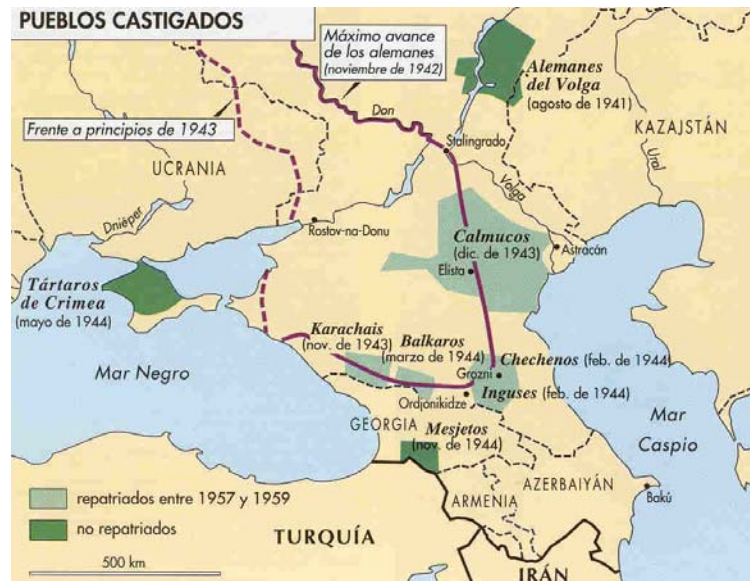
PUEBLOS CASTIGADOS

Máximo avance de los alemanes (noviembre de 1942)

Alemanes del Volga (agosto de 1941)

Frente a principios de 1943

Don

Stalingrado

KAZAJSTÁN

Ural

Volga

UCRANIA

Dniéper

Rostov-na-Donu

Calmucos (dic. de 1943)

Astracán

Elista

Tártaros de Crimea (mayo de 1944)

Karachais (nov. de 1943)

Balkaros (marzo de 1944)

Chechenos (feb. de 1944)

Grozni

Inguses (feb. de 1944)

Ordjonikidze

Mar Negro

GEORGIA

Mesjetos (nov. de 1944)

Mar Caspio

repatriados entre 1957 y 1959

no repatriados

AZERBAIYÁN

ARMENIA

Bakú

TURQUÍA

500 km

IRÁN